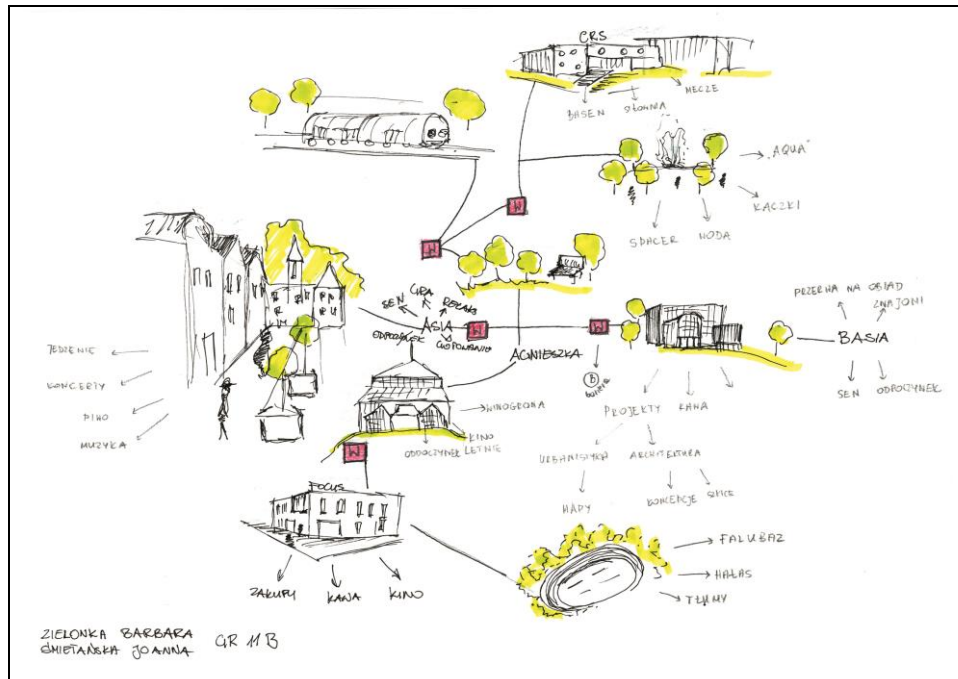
CRS

BASEN SŁOŃCE MECZE

„AQUA”

KACZKI

SPACER WODA

W

W

W

W

W

SEN GRA RELAKS

ODPOCZYNEK ASIA ODPOCZYWANIE

AGNIESZKA

PRZERWA NA OBIAD ZNAJOMI

BASIA

SEN ODPOCZYNEK

TYDZIEŃ

KONCERTY

PIWO

MUZYKA

WINOGRONA

KINO

ODPOCZYNEK LETNIE

B

PROJEKTY KAWA

URBANISTYKA ARCHITEKTURA

MAPY KONCEPCJE SZKICE

FOCUS

ZAKUPY KAWA KINO

FALUBAZ

HAŁAS

TŁUMY

ZIELONKA BARBARA
ŚMIETAŃSKA JOANNA GR 11B